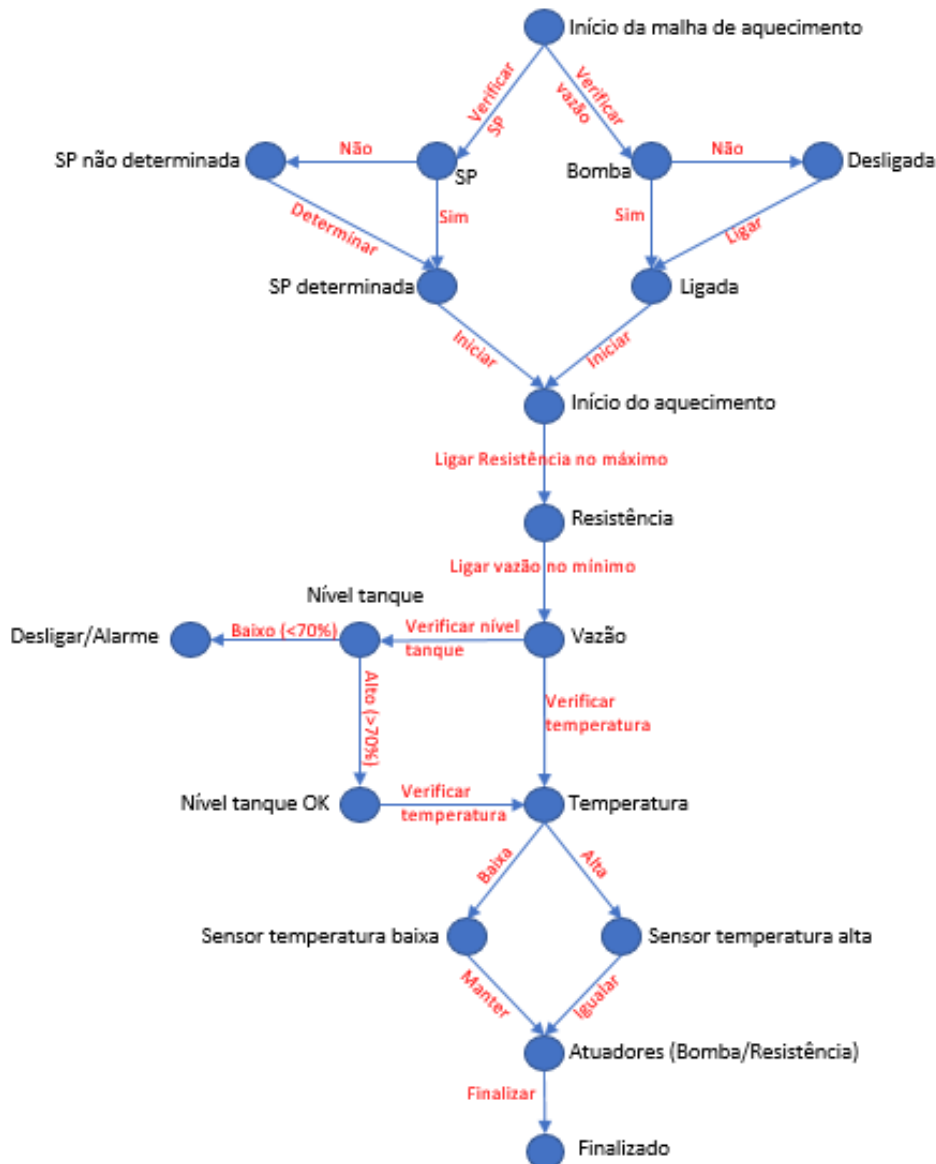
Início da malha de aquecimento

Verificar SP

Verificar vazão

SP não determinada

Não

SP

Bomba

Não

Desligada

Determinar

Sim

Sim

Ligar

SP determinada

Ligada

Iniciar

Iniciar

Início do aquecimento

Ligar Resistência no máximo

Resistência

Ligar vazão no mínimo

Nível tanque

Desligar/Alarme

Baixo (<70%)

Verificar nível tanque

Vazão

Alto (>70%)

Verificar temperatura

Nível tanque OK

Verificar temperatura

Temperatura

Baixa

Alta

Sensor temperatura baixa

Sensor temperatura alta

Manter

Igualar

Atuadores (Bomba/Resistência)

Finalizar

Finalizado